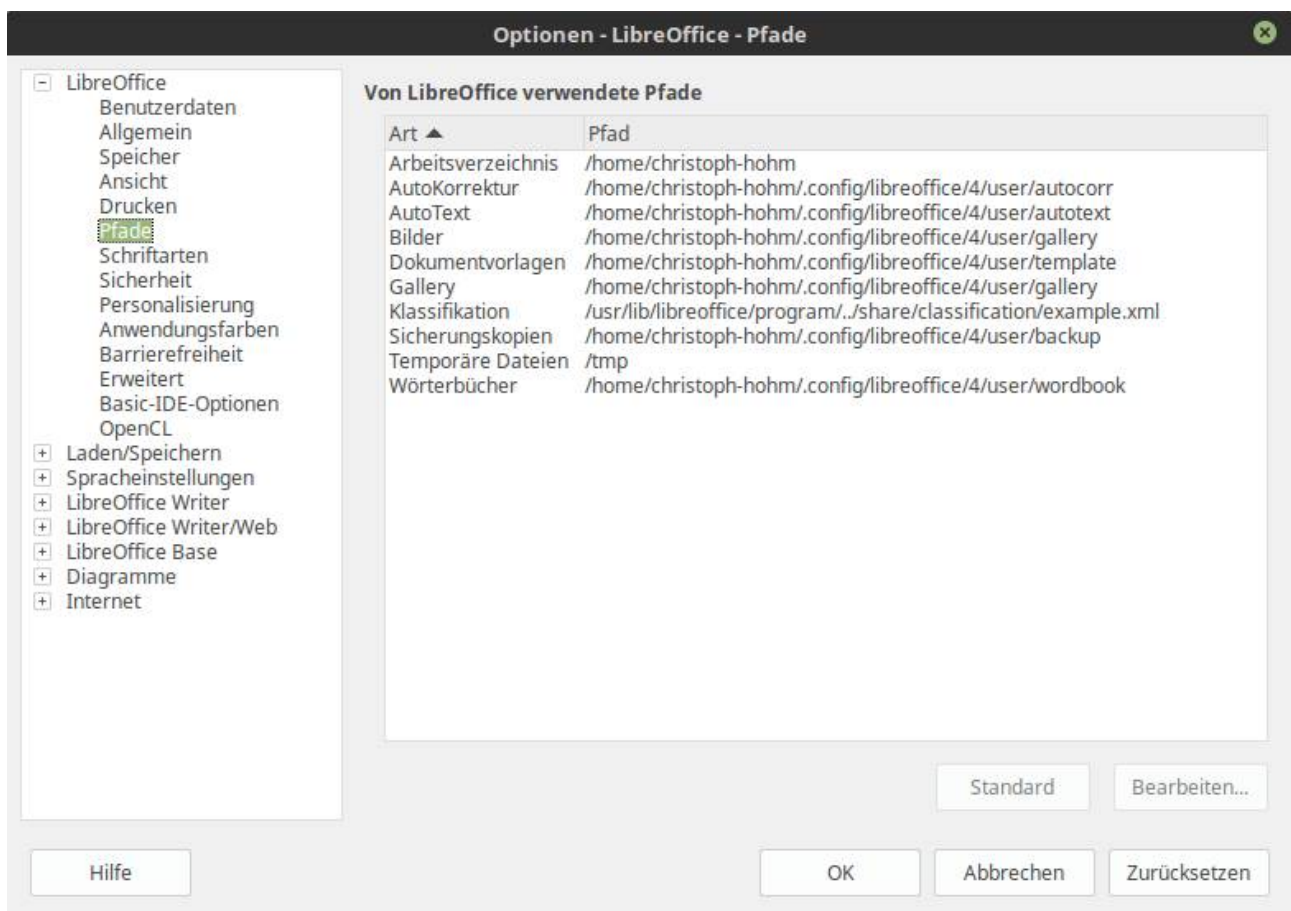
Optionen - LibreOffice - Pfade

LibreOffice
Benutzerdaten
Allgemein
Speicher
Ansicht
Drucken
Pfade
Schriftarten
Sicherheit
Personalisierung
Anwendungsfarben
Barrierefreiheit
Erweitert
Basic-IDE-Optionen
OpenCL
Laden/Speichern
Spracheinstellungen
LibreOffice Writer
LibreOffice Writer/Web
LibreOffice Base
Diagramme
Internet

Von LibreOffice verwendete Pfade

| Art ▲ | Pfad |
|---|---|
| Arbeitsverzeichnis | /home/christoph-hohm |
| AutoKorrektur | /home/christoph-hohm/.config/libreoffice/4/user/autocorr |
| AutoText | /home/christoph-hohm/.config/libreoffice/4/user/autotext |
| Bilder | /home/christoph-hohm/.config/libreoffice/4/user/gallery |
| Dokumentvorlagen | /home/christoph-hohm/.config/libreoffice/4/user/template |
| Gallery | /home/christoph-hohm/.config/libreoffice/4/user/gallery |
| Klassifikation | /usr/lib/libreoffice/program/../share/classification/example.xml |
| Sicherungskopien | /home/christoph-hohm/.config/libreoffice/4/user/backup |
| Temporäre Dateien | /tmp |
| Wörterbücher | /home/christoph-hohm/.config/libreoffice/4/user/wordbook |

Standard
Bearbeiten...

Hilfe
OK
Abbrechen
Zurücksetzen